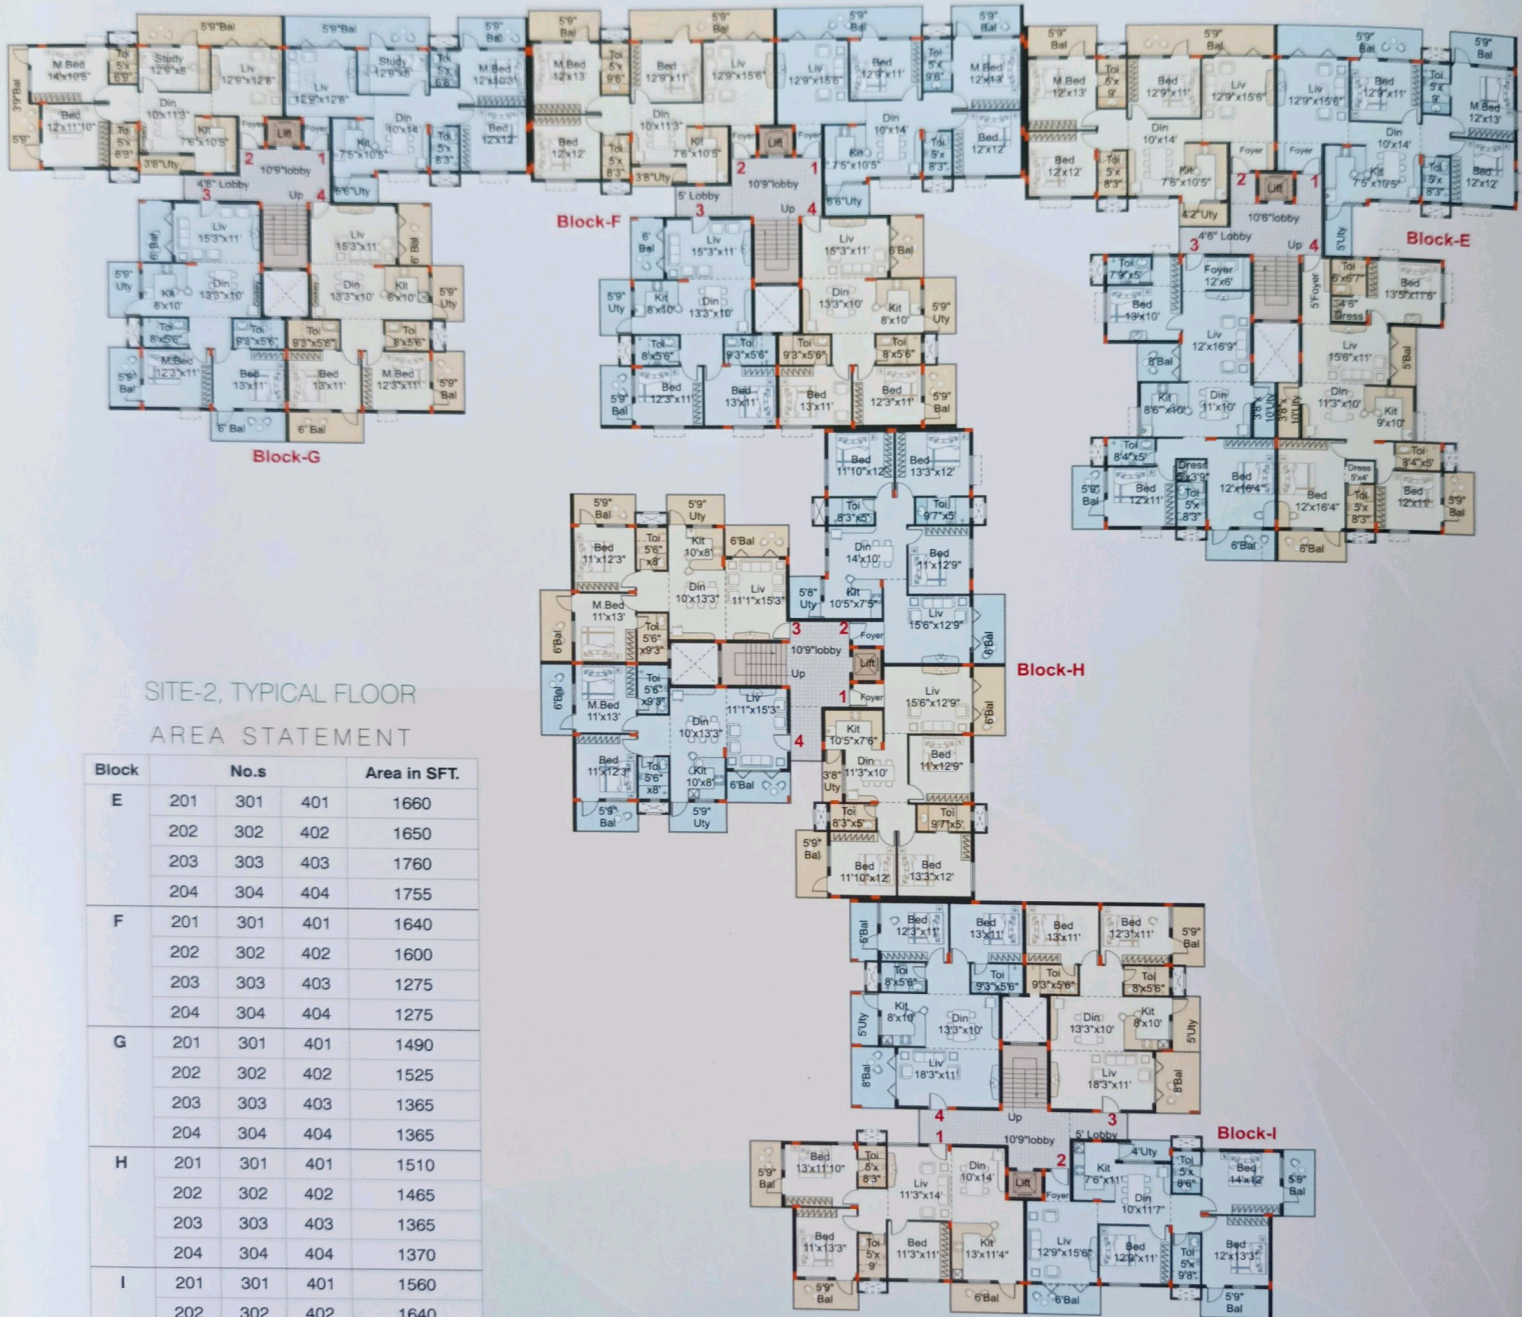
SITE-2, TYPICAL FLOOR

AREA STATEMENT

| Block | No.s | | | Area in SFT. |
|---|---|---|---|---|
| E | 201 | 301 | 401 | 1660 |
| | 202 | 302 | 402 | 1650 |
| | 203 | 303 | 403 | 1760 |
| | 204 | 304 | 404 | 1755 |
| F | 201 | 301 | 401 | 1640 |
| | 202 | 302 | 402 | 1600 |
| | 203 | 303 | 403 | 1275 |
| | 204 | 304 | 404 | 1275 |
| G | 201 | 301 | 401 | 1490 |
| | 202 | 302 | 402 | 1525 |
| | 203 | 303 | 403 | 1365 |
| | 204 | 304 | 404 | 1365 |
| H | 201 | 301 | 401 | 1510 |
| | 202 | 302 | 402 | 1465 |
| | 203 | 303 | 403 | 1365 |
| | 204 | 304 | 404 | 1370 |
| I | 201 | 301 | 401 | 1560 |
| | 202 | 302 | 402 | 1640 |

Block-G
Block-F
Block-E
Block-H
Block-I

5'9"Bal M.Bed 14'x10'5" Study 12'6"x8' Liv 12'9"x12'6" Din 10'x11'3" Bed 12'x11'10" Toi 5'x8'3" Kit 7'6"x10'5" Lift Foyer 10'9"lobby 4'6" Lobby Up 3'8"Uty 6'6"Uty Liv 12'9"x12'8" Study 12'9"x8' M.Bed 12'x10'3" Din 10'x14' Kit 7'5"x10'5" Bed 12'x12' Toi 5'x8'3"
Liv 15'3"x11' Kit 8'x10' Din 13'3"x10' Din 13'3"x10' Kit 8'x10' Toi 8'x5'6" Toi 9'3"x5'6" M.Bed 12'3"x11' Bed 13'x11' 6' Bal 5'9" Uty 5'9" Bal 8'Bal
M.Bed 12'x13 Bed 12'9"x11' Liv 12'9"x15'6" Din 10'x11'3" Kit 7'6"x10'5" Bed 12'x12' 5' Lobby 10'9"lobby Liv 15'3"x11' Kit 8'x10' Din 13'3"x10' Toi 8'x5'6" Bed 12'3"x11' Bed 13'x11'
Liv 12'9"x15'6" Bed 12'0"x11' Din 10'x14' Kit 7'5"x10'5" M.Bed 12'x13' Bed 12'x12'
M.Bed 12'x13' Bed 12'9"x11' Liv 12'9"x15'6" Din 10'x14' Kit 7'6"x10'5" Bed 12'x12' 4'2"Uty 10'6"lobby 4'6" Lobby 5'Uty Foyer 12'x6' Bed 13'x10' Liv 12'x16'9" Kit 8'6"x10' Din 11'x10' Toi 7'9"x5' Toi 6'x6'7" 5'4"x6' Dress Bed 13'3"x11'6" Liv 15'6"x11' Din 11'3"x10' Kit 9'x10' Toi 8'4"x5' Bed 12'x11' Bed 12'x16'4" Dress 5'x4' 6'Bal 5'Foyer
Bed 11'10"x12' Bed 13'3"x12' Toi 8'3"x5' Toi 9'7"x5' Din 14'x10' Kit 10'5"x7'5" Bed 11'x12'9" Liv 15'6"x12'9" 5'8" Uty Bed 11'x12'3" Kit 10'x8' Din 10'x13'3" Liv 11'1"x15'3" M.Bed 11'x13' Toi 5'6"x9'3" 10'9"lobby Up Lift Foyer Liv 15'6"x12'9" Kit 10'5"x7'6" Din 11'3"x10' Bed 11'x12'9" 3'8" Uty Toi 8'3"x5' Toi 9'7"x5' Bed 11'10"x12' Bed 13'3"x12' Bed 11'x12'3" Kit 10'x8' 6'Bal 5'9" Uty
Bed 12'3"x11' Bed 13'x11' Bed 13'x11' Bed 12'3"x11' Toi 8'x5'6" Toi 9'3"x5'6" Kit 8'x10' Din 13'3"x10' Din 13'3"x10' Kit 8'x10' 5'Uty Liv 18'3"x11' Liv 18'3"x11' 8'Bal 10'9"lobby 5' Lobby 4'Uty Bed 13'x11'10" Toi 6'x8'3" Liv 11'3"x14' Din 10'x14' Kit 7'6"x11' Din 10'x11'7" Bed 14'x12' Toi 5'x8'6" Bed 11'x13'3" Bed 11'3"x11' Kit 13'x11'4" Liv 12'9"x15'6" Bed 12'9"x11' Toi 5'x9'8" Bed 12'x13'3" 6'Bal 5'9" Bal